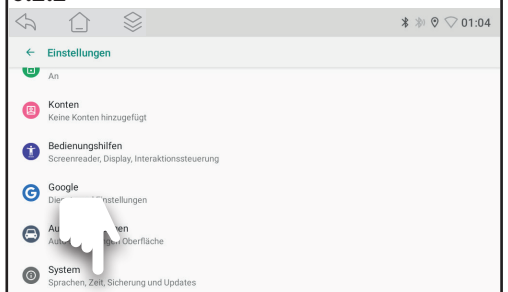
01:04

← Einstellungen

An

Konten
Keine Konten hinzugefügt

Bedienungshilfen
Screenreader, Display, Interaktionssteuerung

Google
Die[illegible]Einstellungen

Au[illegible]en
Au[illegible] Oberfläche

System
Sprachen, Zeit, Sicherung und Updates